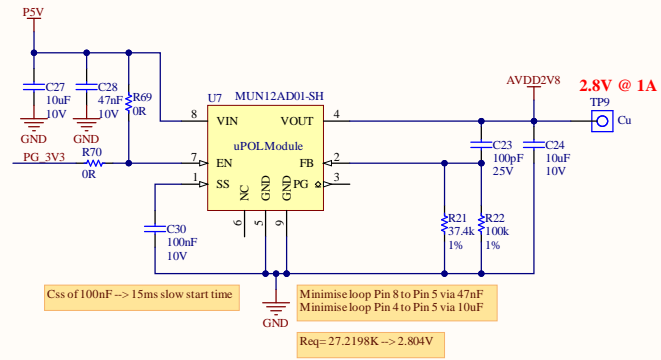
P5V

C27
10uF
10V

C28
47nF
10V

R69
0R

GND

PG_3V3

R70
0R

U7 MUN12AD01-SH

8 VIN
7 EN
1 SS
VOUT 4
FB 2
PG 3
uPOLModule
NC
GND
GND
6
5
9

AVDD2V8

2.8V @ 1A

TP9
Cu

C23
100pF
25V

C24
10uF
10V

R21
37.4k
1%

R22
100k
1%

C30
100nF
10V

GND

Css of 100nF --> 15ms slow start time

Minimise loop Pin 8 to Pin 5 via 47nF
Minimise loop Pin 4 to Pin 5 via 10uF

Req= 27.2198K --> 2.804V